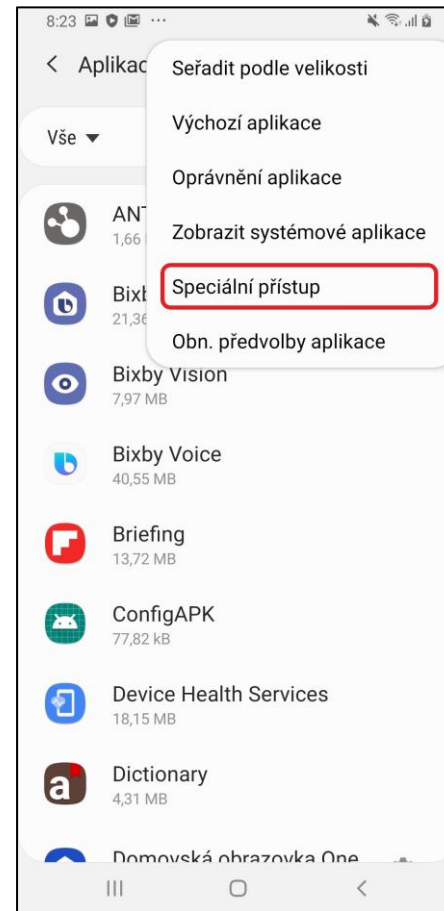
8:23 ···

< Aplikac

Vše ▾

Seřadit podle velikosti

Výchozí aplikace

Oprávnění aplikace

Zobrazit systémové aplikace

Speciální přístup

Obn. předvolby aplikace

ANT
1,66

Bixb
21,36

Bixby Vision
7,97 MB

Bixby Voice
40,55 MB

Briefing
13,72 MB

ConfigAPK
77,82 kB

Device Health Services
18,15 MB

Dictionary
4,31 MB

Domovská obrazovka One

|||

<